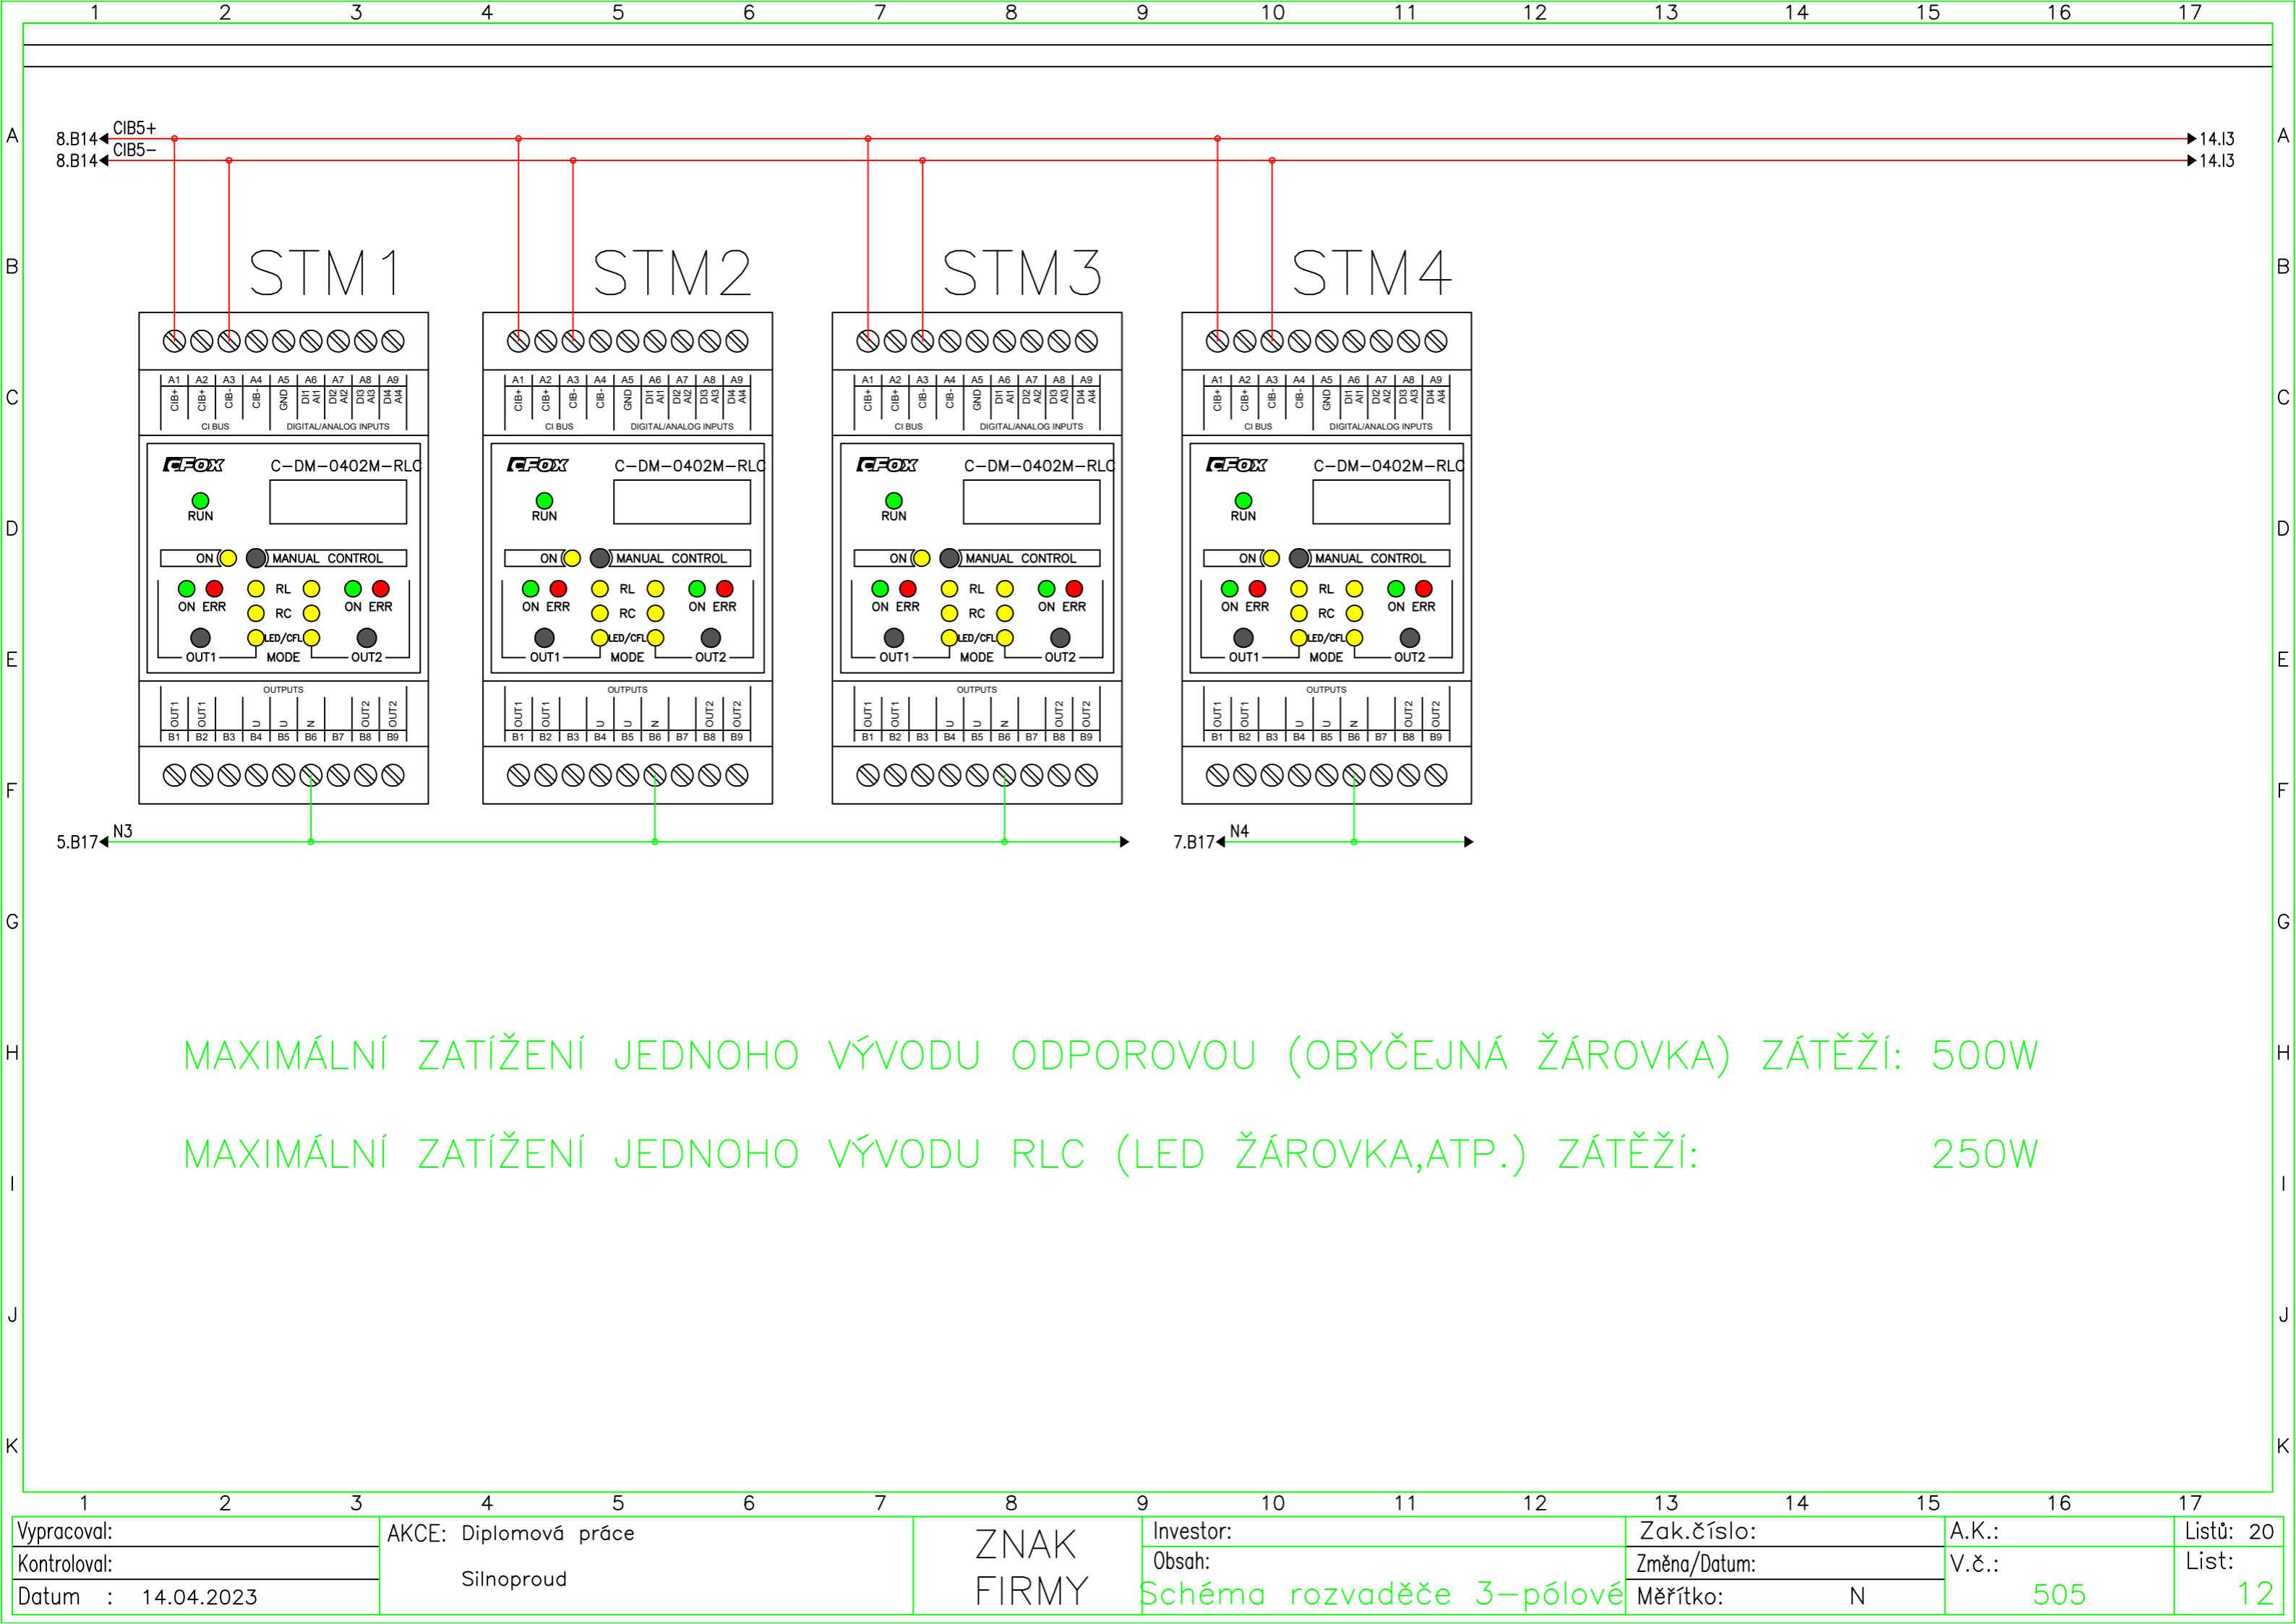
1 2 3 4 5 6 7 8 9 10 11 12 13 14 15 16 17

A B C D E F G H I J K

8.B14 CIB5+
8.B14 CIB5−
14.I3
14.I3

STM1

A1 A2 A3 A4 A5 A6 A7 A8 A9
CIB+ CIB+ CIB- CIB- GND DI1 AI1 DI2 AI2 DI3 AI3 DI4 AI4
CI BUS DIGITAL/ANALOG INPUTS

CFOX C−DM−0402M−RLC
RUN
ON MANUAL CONTROL
ON ERR RL RC LED/CFL ON ERR
OUT1 MODE OUT2
OUTPUTS
OUT1 OUT1 U U N OUT2 OUT2
B1 B2 B3 B4 B5 B6 B7 B8 B9

STM2

A1 A2 A3 A4 A5 A6 A7 A8 A9
CIB+ CIB+ CIB- CIB- GND DI1 AI1 DI2 AI2 DI3 AI3 DI4 AI4
CI BUS DIGITAL/ANALOG INPUTS

CFOX C−DM−0402M−RLC
RUN
ON MANUAL CONTROL
ON ERR RL RC LED/CFL ON ERR
OUT1 MODE OUT2
OUTPUTS
OUT1 OUT1 U U N OUT2 OUT2
B1 B2 B3 B4 B5 B6 B7 B8 B9

STM3

A1 A2 A3 A4 A5 A6 A7 A8 A9
CIB+ CIB+ CIB- CIB- GND DI1 AI1 DI2 AI2 DI3 AI3 DI4 AI4
CI BUS DIGITAL/ANALOG INPUTS

CFOX C−DM−0402M−RLC
RUN
ON MANUAL CONTROL
ON ERR RL RC LED/CFL ON ERR
OUT1 MODE OUT2
OUTPUTS
OUT1 OUT1 U U N OUT2 OUT2
B1 B2 B3 B4 B5 B6 B7 B8 B9

STM4

A1 A2 A3 A4 A5 A6 A7 A8 A9
CIB+ CIB+ CIB- CIB- GND DI1 AI1 DI2 AI2 DI3 AI3 DI4 AI4
CI BUS DIGITAL/ANALOG INPUTS

CFOX C−DM−0402M−RLC
RUN
ON MANUAL CONTROL
ON ERR RL RC LED/CFL ON ERR
OUT1 MODE OUT2
OUTPUTS
OUT1 OUT1 U U N OUT2 OUT2
B1 B2 B3 B4 B5 B6 B7 B8 B9

5.B17 N3
7.B17 N4

MAXIMÁLNÍ ZATÍŽENÍ JEDNOHO VÝVODU ODPOROVOU (OBYČEJNÁ ŽÁROVKA) ZÁTĚŽÍ: 500W

MAXIMÁLNÍ ZATÍŽENÍ JEDNOHO VÝVODU RLC (LED ŽÁROVKA,ATP.) ZÁTĚŽÍ: 250W

1 2 3 4 5 6 7 8 9 10 11 12 13 14 15 16 17

| Vypracoval: | AKCE: Diplomová práce | ZNAK FIRMY | Investor: | Zak.číslo: | A.K.: | Listů: 20 |
|---|---|---|---|---|---|---|
| Kontroloval: | Silnoproud | | Obsah: | Změna/Datum: | V.č.: | List: |
| Datum : 14.04.2023 | | | Schéma rozvaděče 3−pólové | Měřítko: N | 505 | 12 |